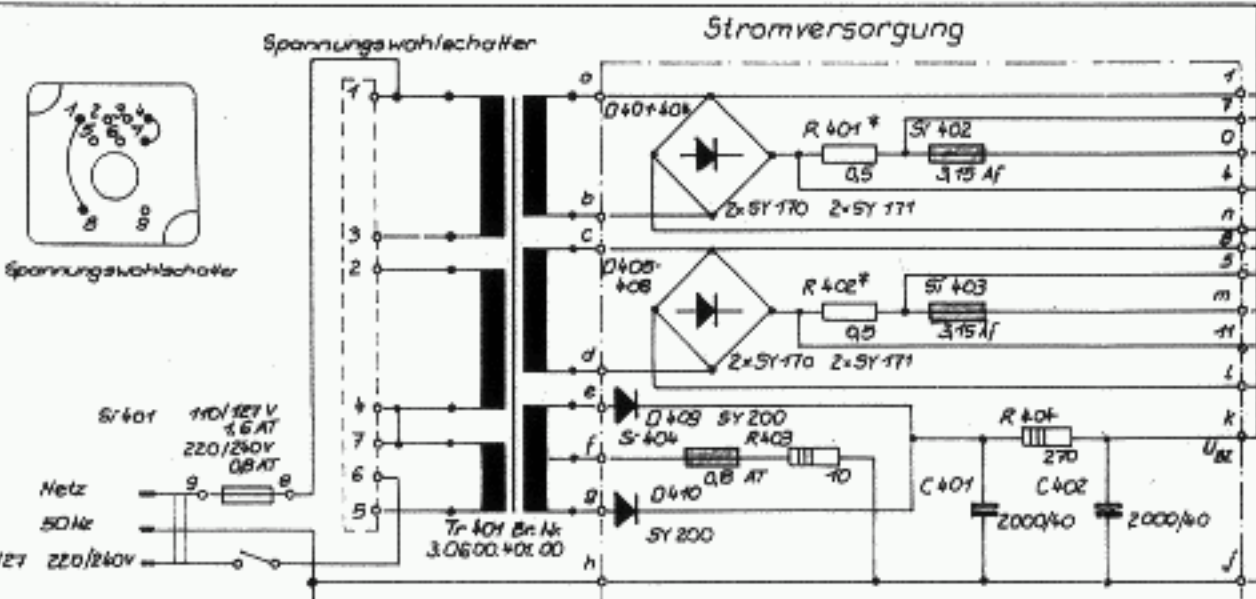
Stromversorgung

Spannungswahlschalter

1 2 3 4 5 6 7 8 8

Spannungswahlschalter

1
3
2
4
7
6
5

a
b
c
d
e
f
g
h

D401-404
R 401*
0,5
Si 402
3,15 Af
2xSY170 2xSY171

D405-408
R 402*
0,5
Si 403
3,15 Af
2xSY170 2xSY171

D409 SY 200
Si 404
0,8 AT
R403
10
D410
SY 200

R 404
270
C401
2000/40
C402
2000/40

f
r
o
t
n
s
m
u
l
k
$U_{BE}$
j

Si 401 110/127 V 1,6 AT 220/240V 0,8 AT
Netz
50Hz
127 220/240V
9
8

Tr 401 Br. Nr.
3.06.00.401.00